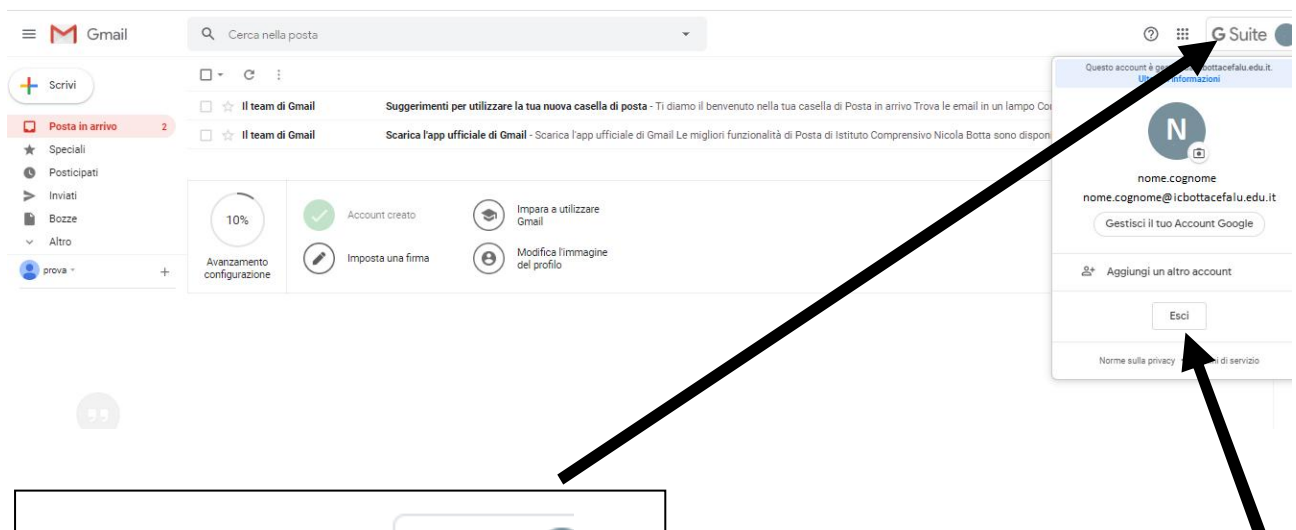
Gmail

Cerca nella posta

G Suite

Scrivi

Posta in arrivo 2
Speciali
Posticipati
Inviati
Bozze
Altro
prova

Il team di Gmail Suggerimenti per utilizzare la tua nuova casella di posta - Ti diamo il benvenuto nella tua casella di Posta in arrivo Trova le email in un lampo Co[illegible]

Il team di Gmail Scarica l'app ufficiale di Gmail - Scarica l'app ufficiale di Gmail Le migliori funzionalità di Posta di Istituto Comprensivo Nicola Botta sono dispon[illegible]

10%
Avanzamento configurazione

Account creato
Imposta una firma
Impara a utilizzare Gmail
Modifica l'immagine del profilo

Questo account è ge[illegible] bottacefalu.edu.it.
Ul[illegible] informazioni

N

nome.cognome
nome.cognome@icbottacefalu.edu.it
Gestisci il tuo Account Google

Aggiungi un altro account

Esci

Norme sulla privacy · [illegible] di servizio